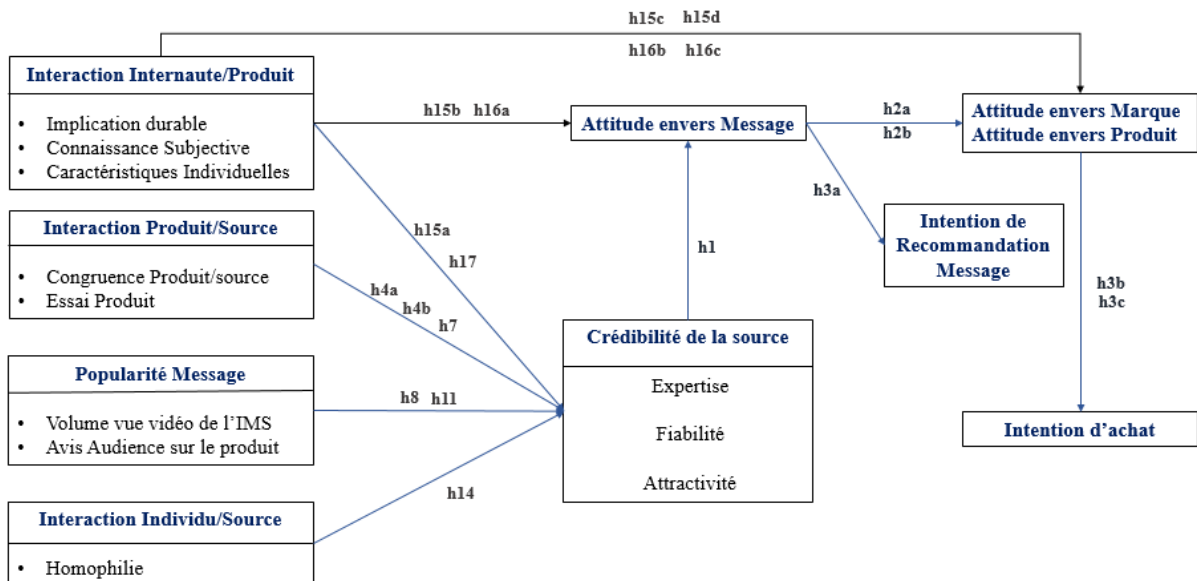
h15c h15d

h16b h16c

Interaction Internaute/Produit

- Implication durable
- Connaissance Subjective
- Caractéristiques Individuelles

h15b h16a

Attitude envers Message

h2a

h2b

Attitude envers Marque
Attitude envers Produit

h3a

Intention de Recommandation Message

Interaction Produit/Source

- Congruence Produit/source
- Essai Produit

h15a

h17

h1

h4a

h4b

h7

h3b

h3c

Crédibilité de la source

Expertise

Fiabilité

Attractivité

Popularité Message

- Volume vue vidéo de l'IMS
- Avis Audience sur le produit

h8 h11

Intention d'achat

h14

Interaction Individu/Source

- Homophilie